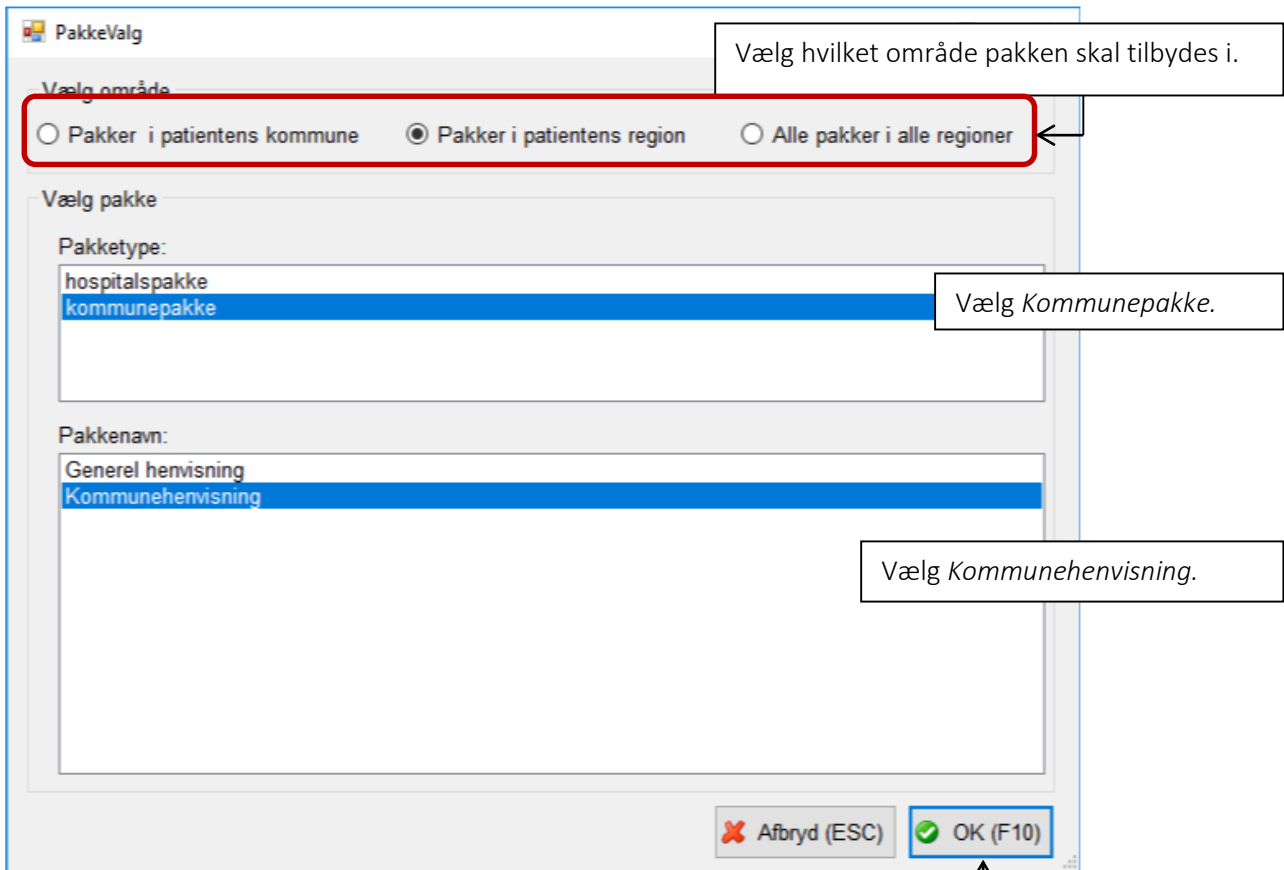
PakkeValg

Vælg hvilket område pakken skal tilbydes i.

Vælg område

Pakker i patientens kommune

Pakker i patientens region

Alle pakker i alle regioner

Vælg pakke

Pakketype:

hospitalspakke

kommunepakke

Vælg *Kommunepakke.*

Pakkenavn:

Generel henvisning

Kommunehenvisning

Vælg *Kommunehenvisning.*

Afbryd (ESC)

OK (F10)